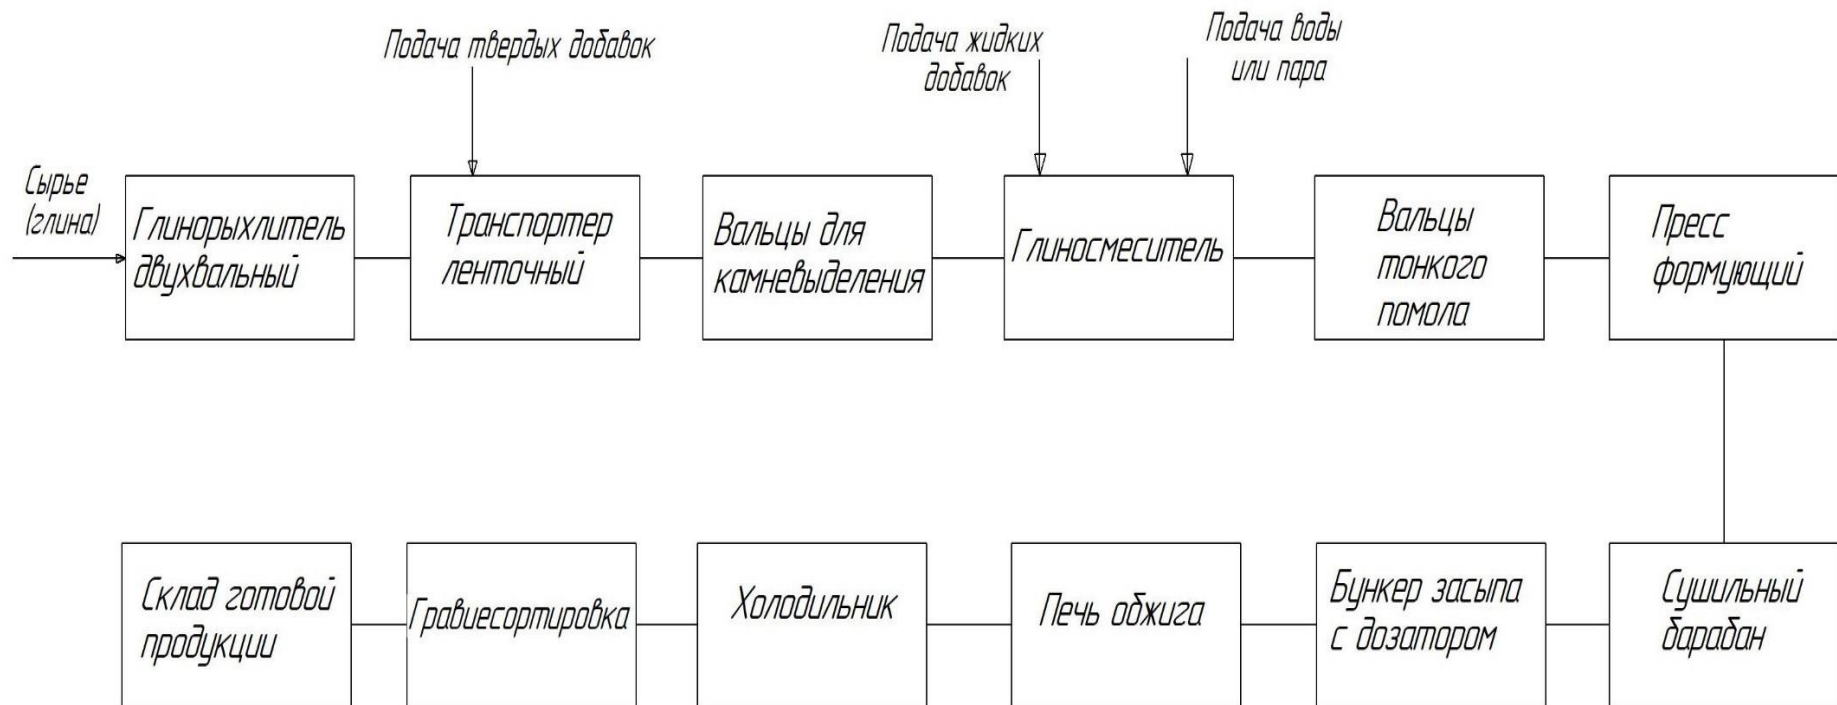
Подача твердых добавок

Подача жидких добавок

Подача воды или пара

Сырье (глина)

Глинорыхлитель двухвальный

Транспортер ленточный

Вальцы для камневыделения

Глиносмеситель

Вальцы тонкого помола

Пресс формующий

Сушильный барабан

Бункер засыпа с дозатором

Печь обжига

Холодильник

Гравиесортировка

Склад готовой продукции